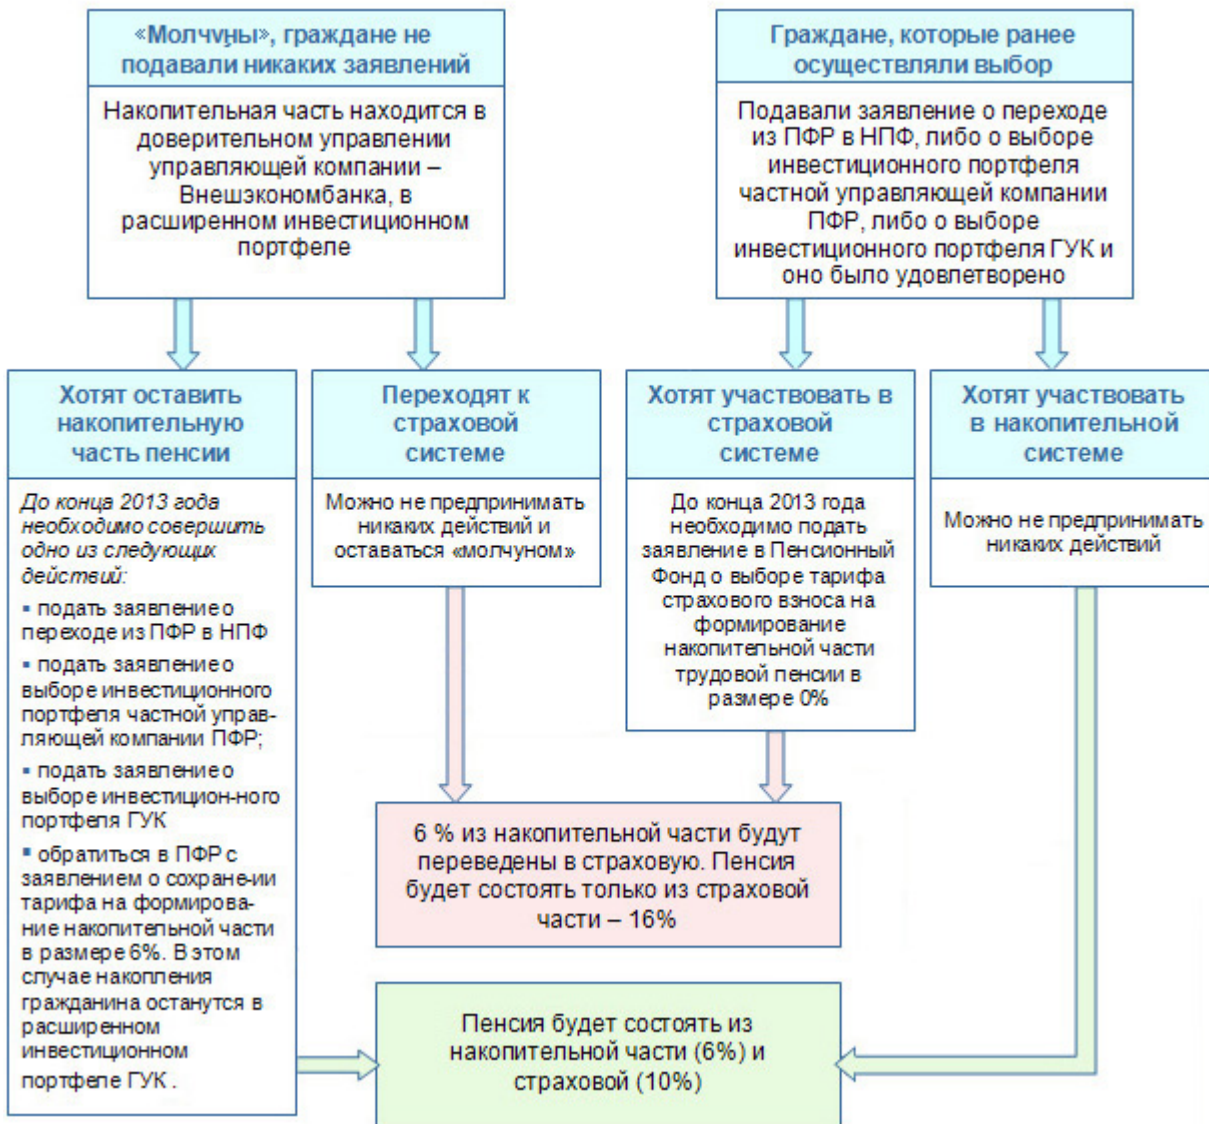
«Молчуны», граждане не подавали никаких заявлений

Накопительная часть находится в доверительном управлении управляющей компании – Внешэкономбанка, в расширенном инвестиционном портфеле

Граждане, которые ранее осуществляли выбор

Подавали заявление о переходе из ПФР в НПФ, либо о выборе инвестиционного портфеля частной управляющей компании ПФР, либо о выборе инвестиционного портфеля ГУК и оно было удовлетворено

Хотят оставить накопительную часть пенсии

До конца 2013 года необходимо совершить одно из следующих действий:

▪ подать заявление о переходе из ПФР в НПФ

▪ подать заявление о выборе инвестиционного портфеля частной управляющей компании ПФР;

▪ подать заявление о выборе инвестицион-ного портфеля ГУК

▪ обратиться в ПФР с заявлением о сохранении тарифа на формирование накопительной части в размере 6%. В этом случае накопления гражданина останутся в расширенном инвестиционном портфеле ГУК .

Переходят к страховой системе

Можно не предпринимать никаких действий и оставаться «молчуном»

Хотят участвовать в страховой системе

До конца 2013 года необходимо подать заявление в Пенсионный Фонд о выборе тарифа страхового взноса на формирование накопительной части трудовой пенсии в размере 0%

Хотят участвовать в накопительной системе

Можно не предпринимать никаких действий

6 % из накопительной части будут переведены в страховую. Пенсия будет состоять только из страховой части – 16%

Пенсия будет состоять из накопительной части (6%) и страховой (10%)